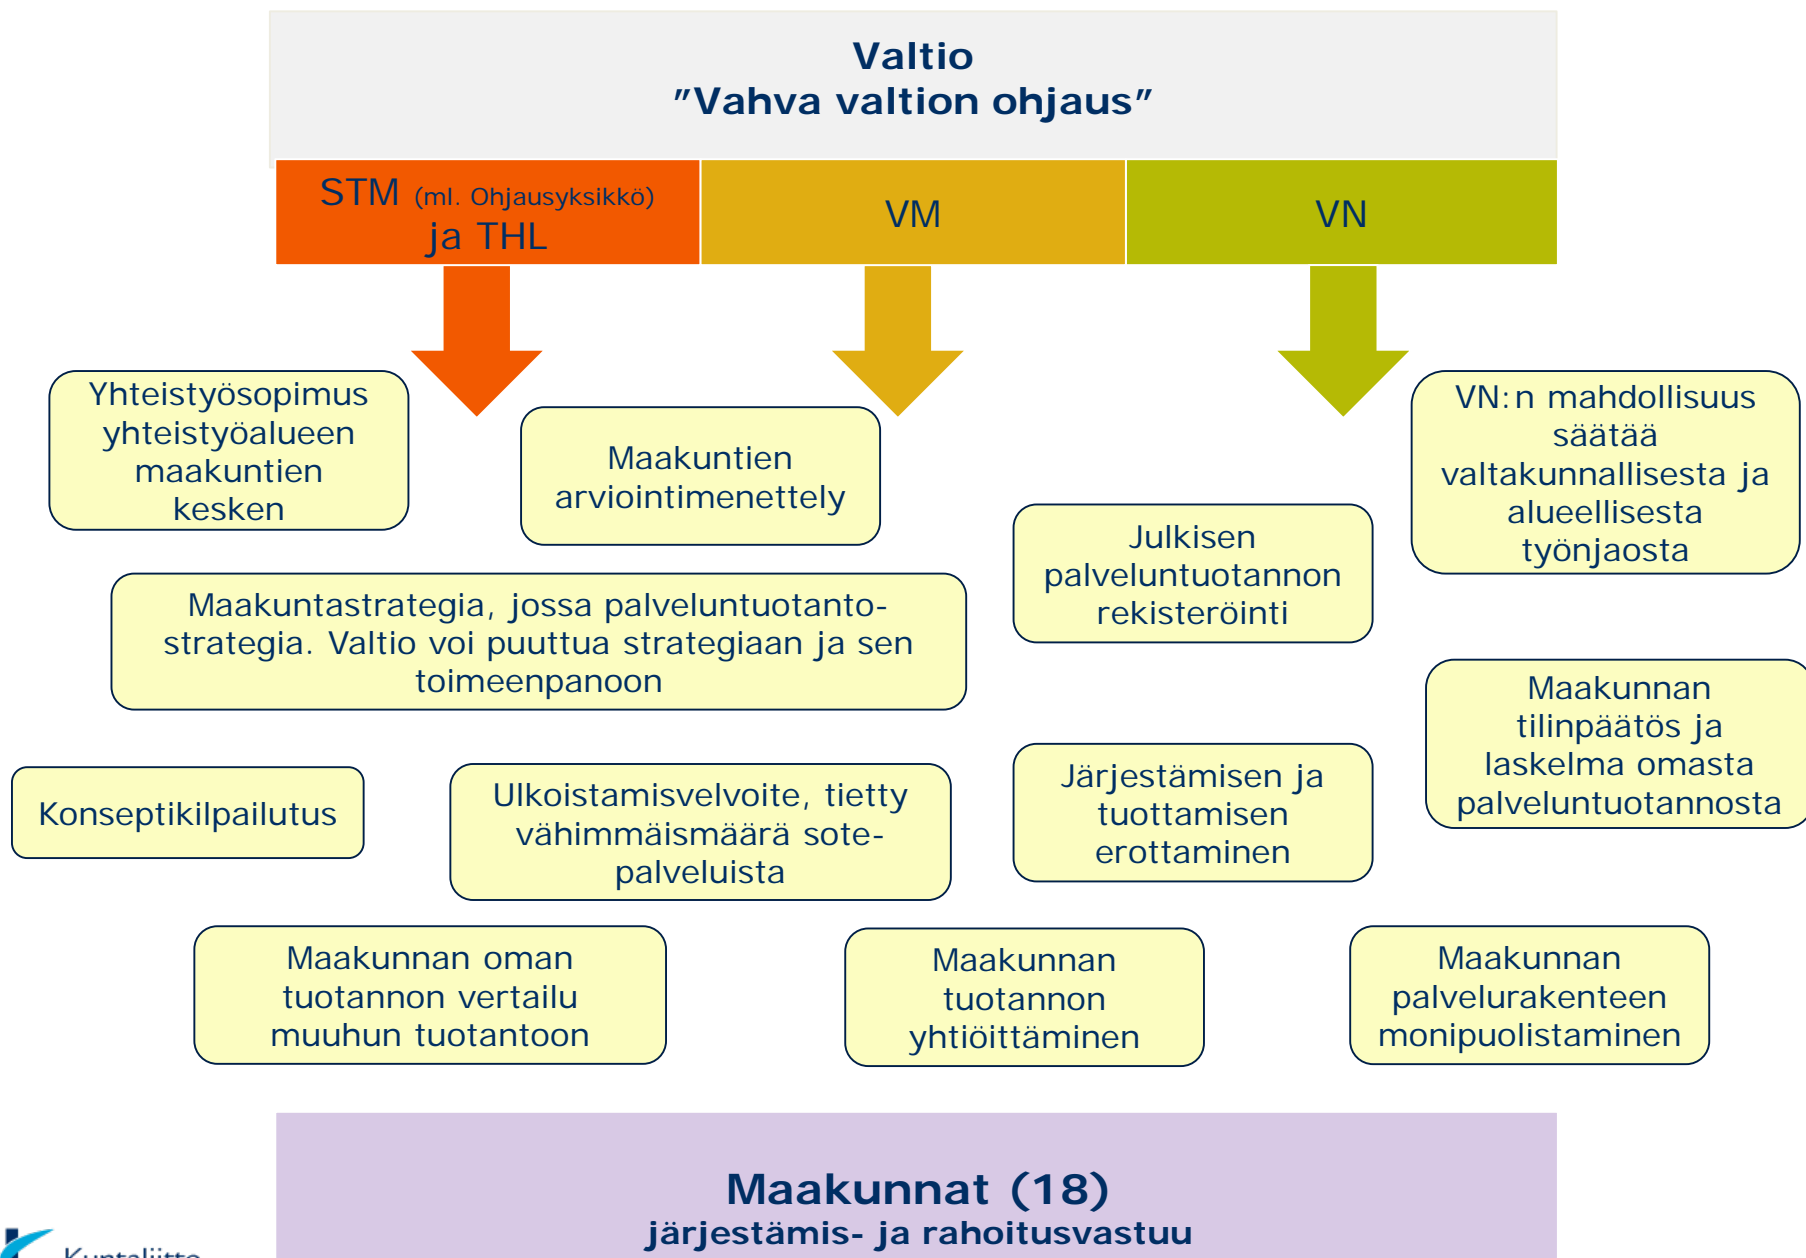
Valtio
"Vahva valtion ohjaus"

STM (ml. Ohjausyksikkö) ja THL

VM

VN

Yhteistyösopimus yhteistyöalueen maakuntien kesken

Maakuntien arviointimenettely

VN:n mahdollisuus säätää valtakunnallisesta ja alueellisesta työnjaosta

Julkisen palveluntuotannon rekisteröinti

Maakuntastrategia, jossa palveluntuotantostrategia. Valtio voi puuttua strategiaan ja sen toimeenpanoon

Maakunnan tilinpäätös ja laskelma omasta palveluntuotannosta

Konseptikilpailutus

Ulkoistamisvelvoite, tietty vähimmäismäärä sote-palveluista

Järjestämisen ja tuottamisen erottaminen

Maakunnan oman tuotannon vertailu muuhun tuotantoon

Maakunnan tuotannon yhtiöittäminen

Maakunnan palvelurakenteen monipuolistaminen

Maakunnat (18)
järjestämis- ja rahoitusvastuu

Kuntaliitto